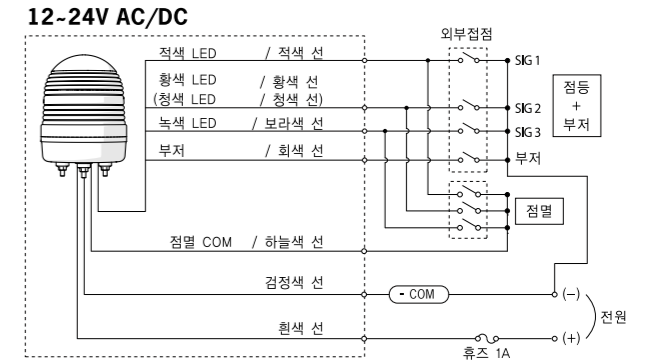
12~24V AC/DC

외부접점

적색 LED / 적색 선
SIG 1

황색 LED / 황색 선
(청색 LED / 청색 선)
SIG 2

녹색 LED / 보라색 선
SIG 3

부저 / 회색 선
부저

점등
+
부저

점멸

점멸 COM / 하늘색 선

검정색 선
- COM
(–)

전원

흰색 선
(+)
휴즈 1A